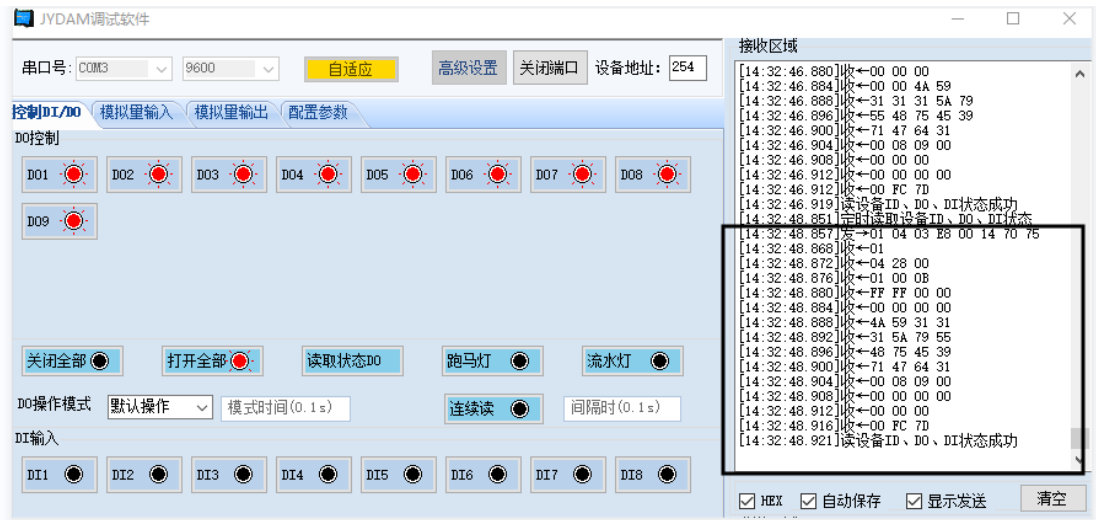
JYDAM调试软件

串口号: COM3 9600 自适应 高级设置 关闭端口 设备地址: 254

控制DI/DO 模拟量输入 模拟量输出 配置参数

DO控制

DO1 DO2 DO3 DO4 DO5 DO6 DO7 DO8

DO9

关闭全部 打开全部 读取状态DO 跑马灯 流水灯

DO操作模式 默认操作 模式时间(0.1s) 连续读 间隔时(0.1s)

DI输入

DI1 DI2 DI3 DI4 DI5 DI6 DI7 DI8

接收区域

[14:32:46.880]收←00 00 00
[14:32:46.884]收←00 00 4A 59
[14:32:46.888]收←31 31 31 5A 79
[14:32:46.896]收←55 48 75 45 39
[14:32:46.900]收←71 47 64 31
[14:32:46.904]收←00 08 09 00
[14:32:46.908]收←00 00 00
[14:32:46.912]收←00 00 00 00
[14:32:46.912]收←00 FC 7D
[14:32:46.919]读设备ID、DO、DI状态成功
[14:32:48.851]定时读取设备ID、DO、DI状态
[14:32:48.857]发→01 04 03 E8 00 14 70 75
[14:32:48.868]收←01
[14:32:48.872]收←04 28 00
[14:32:48.876]收←01 00 0B
[14:32:48.880]收←FF FF 00 00
[14:32:48.884]收←00 00 00 00
[14:32:48.888]收←4A 59 31 31
[14:32:48.892]收←31 5A 79 55
[14:32:48.896]收←48 75 45 39
[14:32:48.900]收←71 47 64 31
[14:32:48.904]收←00 08 09 00
[14:32:48.908]收←00 00 00 00
[14:32:48.912]收←00 00 00
[14:32:48.916]收←00 FC 7D
[14:32:48.921]读设备ID、DO、DI状态成功

HEX 自动保存 显示发送 清空